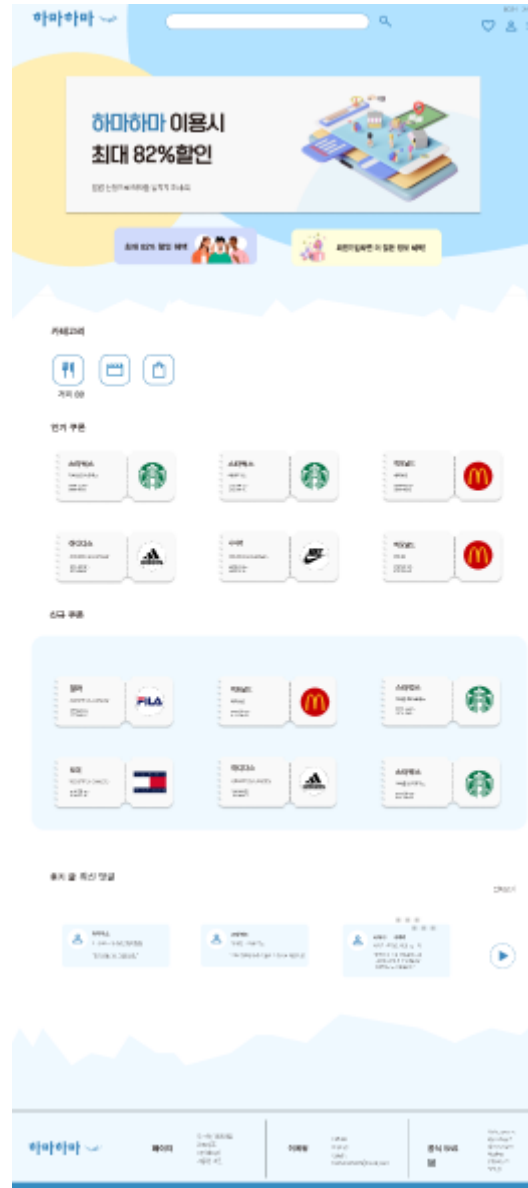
하마하마

하마하마 이용시
최대 82%할인

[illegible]

최대 82% 할인 혜택

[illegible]

카테고리

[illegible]

인기 쿠폰

스타벅스

스타벅스

맥도날드

아디다스

나이키

맥도날드

신규 쿠폰

휠라

FILA

맥도날드

스타벅스

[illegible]

아디다스

스타벅스

후기 글 최신 댓글

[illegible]

하마하마

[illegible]